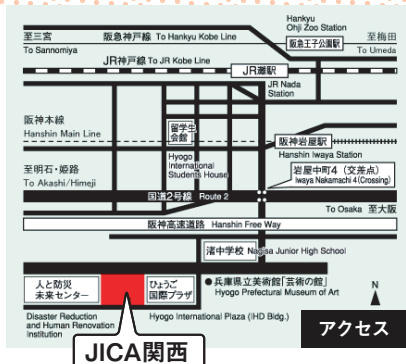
Hankyu
Oji Zoo Station
至三宮
阪急神戸線 To Hankyu Kobe Line
至梅田
To Sannomiya
阪急王子公園駅
To Umeda
JR神戸線 To JR Kobe Line
JR灘駅
JR Nada Station
阪神本線
Hanshin Main Line
留学生会館
Hyogo International Students House
阪神岩屋駅
Hanshin Iwaya Station
至明石・姫路
To Akashi/Himeji
岩屋中町4（交差点）
Iwaya Nakamachi 4 (Crossing)
国道2号線 Route 2
To Osaka 至大阪
阪神高速道路 Hanshin Free Way
渚中学校 Nagisa Junior High School
人と防災未来センター
ひょうご国際プラザ
●兵庫県立美術館「芸術の館」
Hyogo Prefectural Museum of Art
N
Disaster Reduction and Human Renovation Institution
Hyogo International Plaza (IHD Bldg.)
アクセス
JICA関西